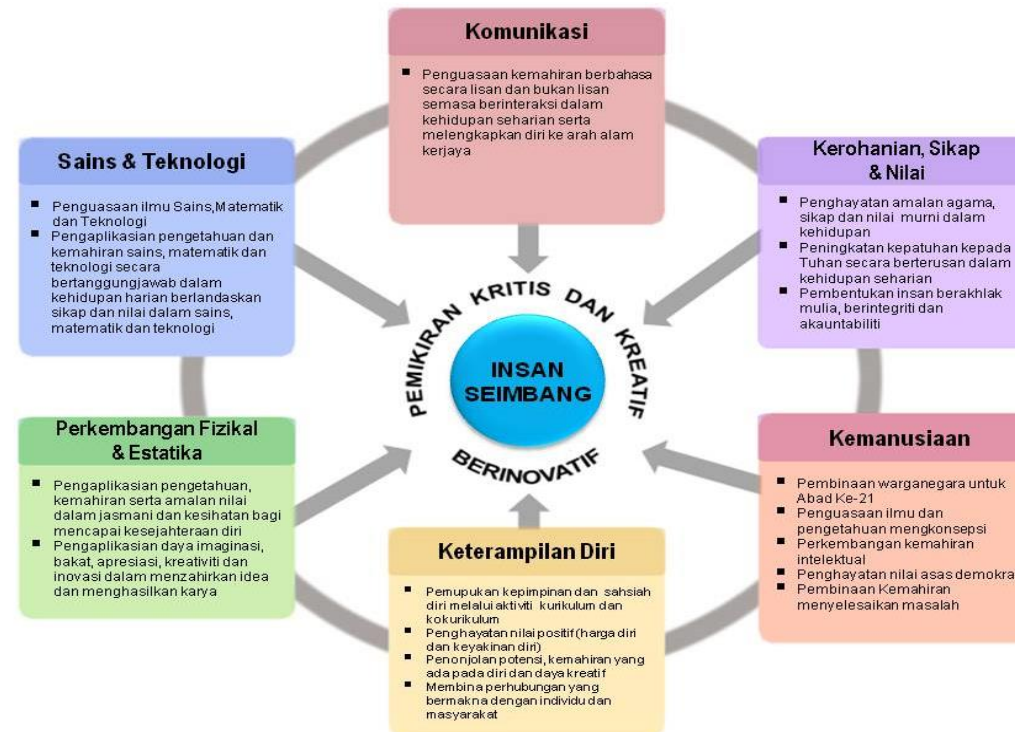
Komunikasi

- Penguasaan kemahiran berbahasa secara lisan dan bukan lisan semasa berinteraksi dalam kehidupan seharian serta melengkapkan diri ke arah alam kerjaya

Sains & Teknologi

- Penguasaan ilmu Sains,Matematik dan Teknologi
- Pengaplikasian pengetahuan dan kemahiran sains, matematik dan teknologi secara bertanggungjawab dalam kehidupan harian berlandaskan sikap dan nilai dalam sains, matematik dan teknologi

Kerohanian, Sikap & Nilai

- Penghayatan amalan agama, sikap dan nilai murni dalam kehidupan
- Peningkatan kepatuhan kepada Tuhan secara berterusan dalam kehidupan seharian
- Pembentukan insan berakhlak mulia, berintegriti dan akauntabiliti

PEMIKIRAN KRITIS DAN KREATIF

INSAN SEIMBANG

BERINOVATIF

Perkembangan Fizikal & Estatika

- Pengaplikasian pengetahuan, kemahiran serta amalan nilai dalam jasmani dan kesihatan bagi mencapai kesejahteraan diri
- Pengaplikasian daya imaginasi, bakat, apresiasi, kreativiti dan inovasi dalam menzahirkan idea dan menghasilkan karya

Kemanusiaan

- Pembinaan warganegara untuk Abad Ke-21
- Penguasaan ilmu dan pengetahuan mengkonsepsi
- Perkembangan kemahiran intelektual
- Penghayatan nilai asas demokra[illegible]
- Pembinaan Kemahiran menyelesaikan masalah

Keterampilan Diri

- Pemupukan kepimpinan dan sahsiah diri melalui aktiviti kurikulum dan kokurikulum
- Penghayatan nilai positif (harga diri dan keyakinan diri)
- Penonjolan potensi, kemahiran yang ada pada diri dan daya kreatif
- Membina perhubungan yang bermakna dengan individu dan masyarakat